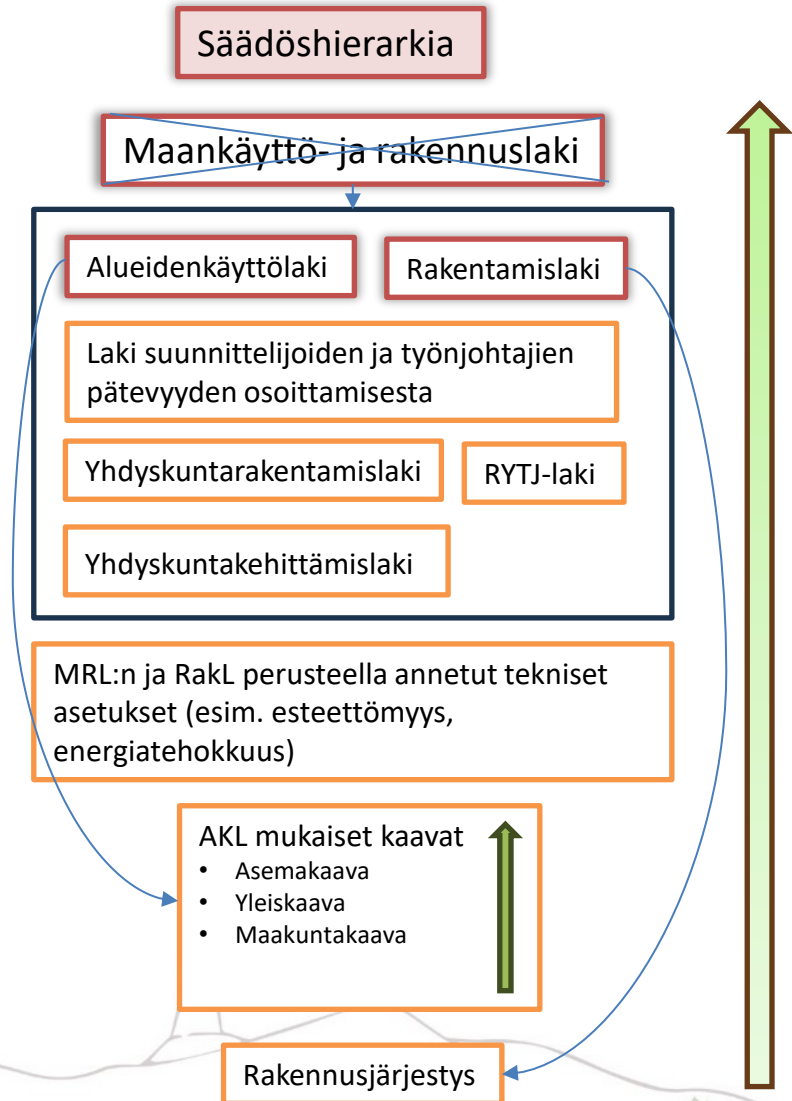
Säädöshierarkia

Maankäyttö- ja rakennuslaki

Alueidenkäyttölaki

Rakentamislaki

Laki suunnittelijoiden ja työnjohtajien pätevyyden osoittamisesta

Yhdyskuntarakentamislaki

RYTJ-laki

Yhdyskuntakehittämislaki

MRL:n ja RakL perusteella annetut tekniset asetukset (esim. esteettömyys, energiatehokkuus)

AKL mukaiset kaavat
- Asemakaava
- Yleiskaava
- Maakuntakaava

Rakennusjärjestys